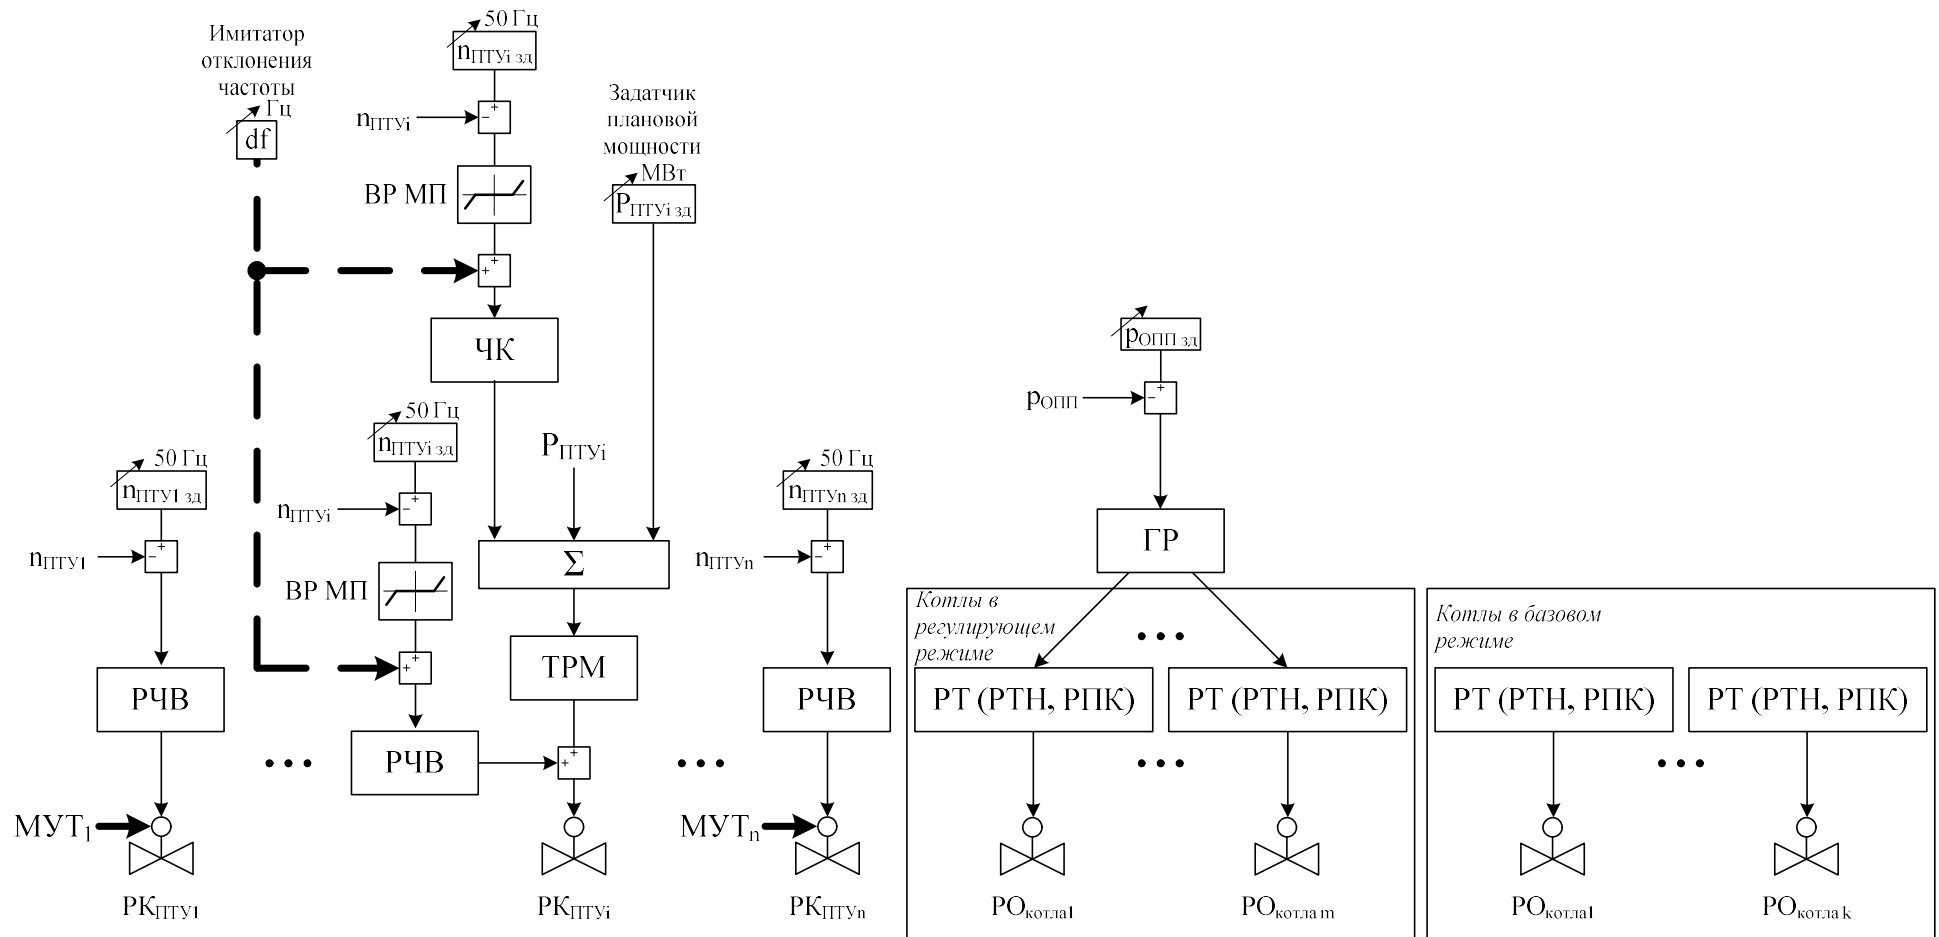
Имитатор отклонения частоты
Гц
df

50 Гц
$n_{ПТУi\ зд}$
$n_{ПТУi}$
+
–
ВР МП
+
+
ЧК

Задатчик плановой мощности
МВт
$P_{ПТУi\ зд}$

50 Гц
$n_{ПТУi\ зд}$
$n_{ПТУi}$
+
–
ВР МП
+
+
РЧВ

$P_{ПТУi}$
Σ
ТРМ
+
+

50 Гц
$n_{ПТУ1\ зд}$
$n_{ПТУ1}$
+
–
РЧВ
$МУТ_1$
$РК_{ПТУ1}$

• • •

$РК_{ПТУi}$

• • •

50 Гц
$n_{ПТУn\ зд}$
$n_{ПТУn}$
+
–
РЧВ
$МУТ_n$
$РК_{ПТУn}$

$p_{ОПП\ зд}$
$p_{ОПП}$
+
–
ГР

Котлы в регулирующем режиме
• • •
РТ (РТН, РПК)
РТ (РТН, РПК)
• • •
$РО_{котла1}$
$РО_{котла\ m}$

Котлы в базовом режиме
РТ (РТН, РПК)
РТ (РТН, РПК)
• • •
$РО_{котла1}$
$РО_{котла\ k}$